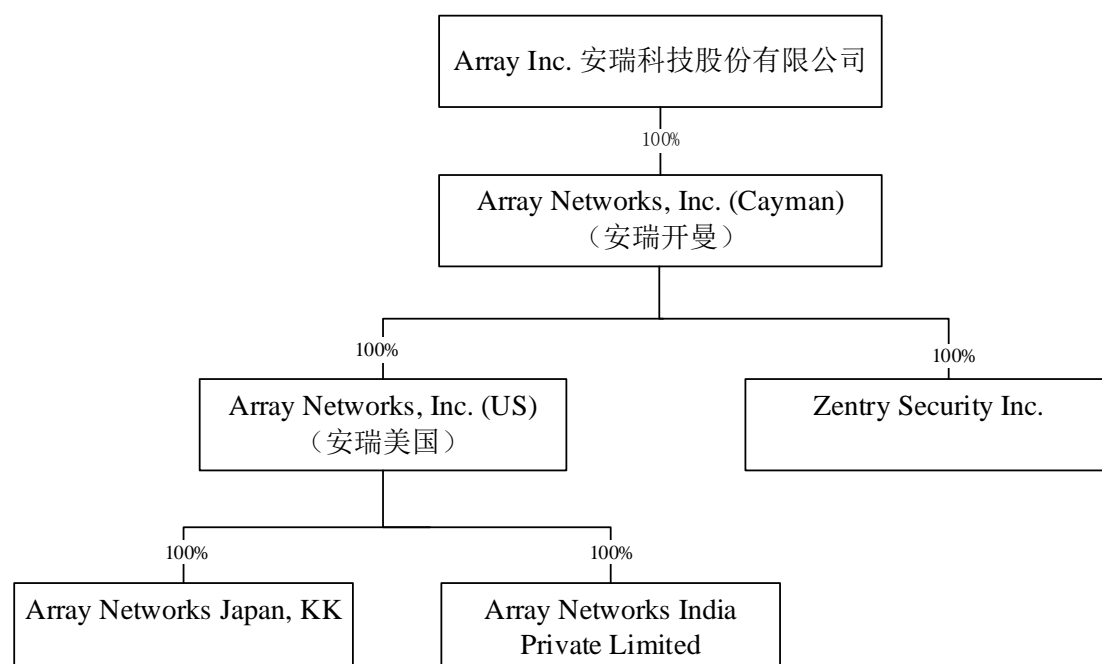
Array Inc. 安瑞科技股份有限公司

100%

Array Networks, Inc. (Cayman)
（安瑞开曼）

100%

Array Networks, Inc. (US)
（安瑞美国）

100%

Zentry Security Inc.

100%

Array Networks Japan, KK

100%

Array Networks India Private Limited